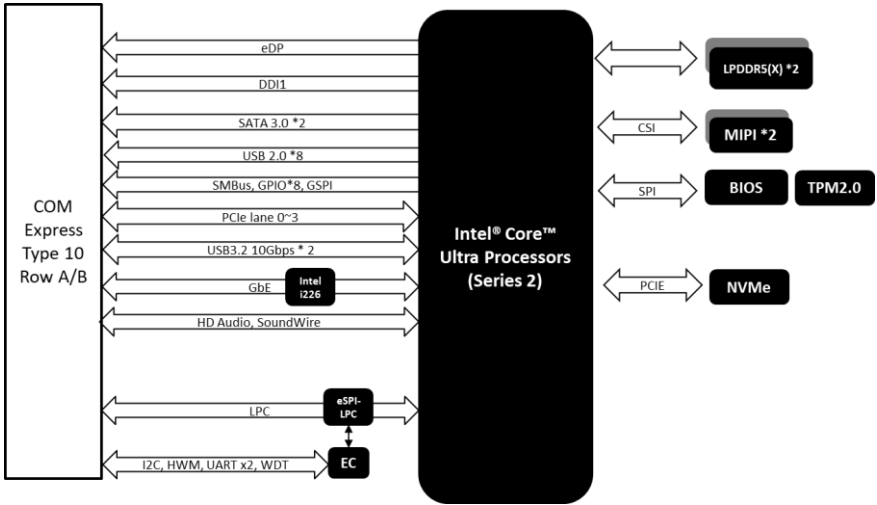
COM Express Type 10 Row A/B

eDP

DDI1

SATA 3.0 *2

USB 2.0 *8

SMBus, GPIO*8, GSPI

PCIe lane 0~3

USB3.2 10Gbps * 2

GbE

Intel i226

HD Audio, SoundWire

LPC

eSPI-LPC

I2C, HWM, UART x2, WDT

EC

Intel® Core™ Ultra Processors (Series 2)

LPDDR5(X) *2

CSI

MIPI *2

SPI

BIOS

TPM2.0

PCIE

NVMe